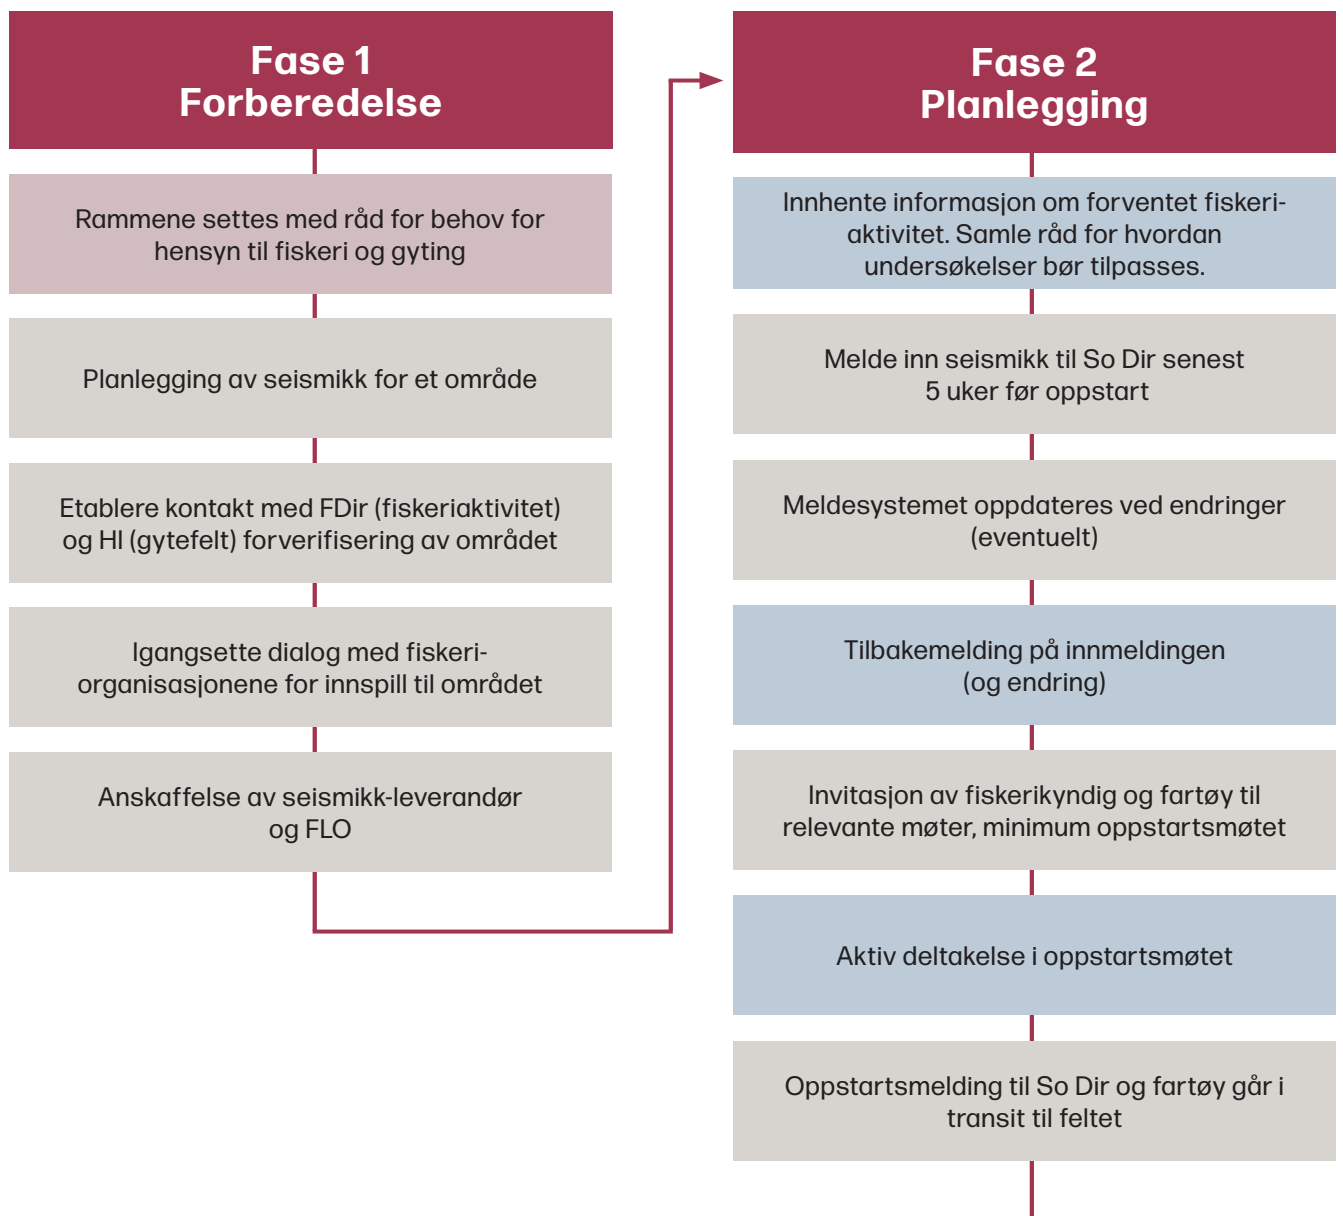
Fase 1
Forberedelse

Rammene settes med råd for behov for hensyn til fiskeri og gyting

Planlegging av seismikk for et område

Etablere kontakt med FDir (fiskeriaktivitet) og HI (gytefelt) forverifisering av området

Igangsette dialog med fiskeriorganisasjonene for innspill til området

Anskaffelse av seismikk-leverandør og FLO

Fase 2
Planlegging

Innhente informasjon om forventet fiskeriaktivitet. Samle råd for hvordan undersøkelser bør tilpasses.

Melde inn seismikk til So Dir senest 5 uker før oppstart

Meldesystemet oppdateres ved endringer (eventuelt)

Tilbakemelding på innmeldingen (og endring)

Invitasjon av fiskerikyndig og fartøy til relevante møter, minimum oppstartsmøtet

Aktiv deltakelse i oppstartsmøtet

Oppstartsmelding til So Dir og fartøy går i transit til feltet